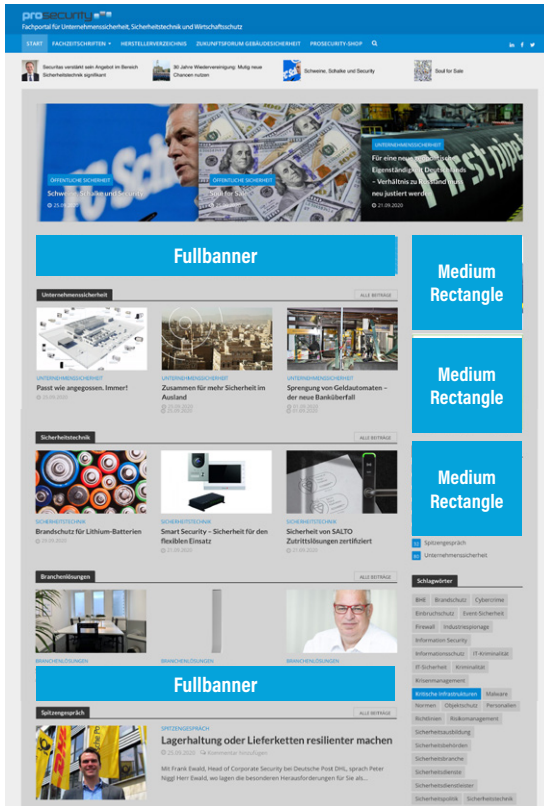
prosecurity
Fachportal für Unternehmenssicherheit, Sicherheitstechnik und Wirtschaftsschutz

START FACHZEITSCHRIFTEN HERSTELLERVERZEICHNIS ZUKUNFTSFORUM GEBÄUDESICHERHEIT PROSECURITY-SHOP

Securitas verstärkt sein Angebot im Bereich Sicherheitstechnik signifikant
30 Jahre Wiedervereinigung: Mutig neue Chancen nutzen
Schweine, Schalke und Security
Soul for Sale

ÖFFENTLICHE SICHERHEIT
Schweine, Schalke und Security
25.09.2020

ÖFFENTLICHE SICHERHEIT
Soul for Sale

UNTERNEHMENSSICHERHEIT
Für eine neue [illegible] Eigenständigkeit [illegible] – Verhältnis zu Russland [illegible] neu justiert werden
21.09.2020

Fullbanner

Medium Rectangle

Medium Rectangle

Medium Rectangle

Unternehmenssicherheit
ALLE BEITRÄGE

UNTERNEHMENSSICHERHEIT
Passt wie angegossen. Immer!
25.09.2020

UNTERNEHMENSSICHERHEIT
Zusammen für mehr Sicherheit im Ausland
25.09.2020

UNTERNEHMENSSICHERHEIT
Sprengung von Geldautomaten – der neue Banküberfall
21.09.2020

Sicherheitstechnik
ALLE BEITRÄGE

SICHERHEITSTECHNIK
Brandschutz für Lithium-Batterien
25.09.2020

SICHERHEITSTECHNIK
Smart Security – Sicherheit für den flexiblen Einsatz
21.09.2020

SICHERHEITSTECHNIK
Sicherheit von SALTO Zutrittslösungen zertifiziert
21.09.2020

Spitzengespräch
Unternehmenssicherheit

Branchenlösungen
ALLE BEITRÄGE

BRANCHENLÖSUNGEN
BRANCHENLÖSUNGEN
BRANCHENLÖSUNGEN

Fullbanner

Schlagwörter
BHE Brandschutz Cybercrime Einbruchschutz Event-Sicherheit Firewall Industriespionage Information Security Informationsschutz IT-Kriminalität IT-Sicherheit Kriminalität Krisenmanagement Kritische Infrastrukturen Malware Normen Objektschutz Personalien Richtlinien Risikomanagement Sicherheitsausbildung Sicherheitsbehörden Sicherheitsbranche Sicherheitsdienste Sicherheitsdienstleister Sicherheitspolitik Sicherheitstechnik

Spitzengespräch
ALLE BEITRÄGE

SPITZENGESPRÄCH
Lagerhaltung oder Lieferketten resilienter machen
25.09.2020 Kommentar hinzufügen

Mit Frank Ewald, Head of Corporate Security bei Deutsche Post DHL, sprach Peter Niggl Herr Ewald, wo lagen die besonderen Herausforderungen für Sie als...